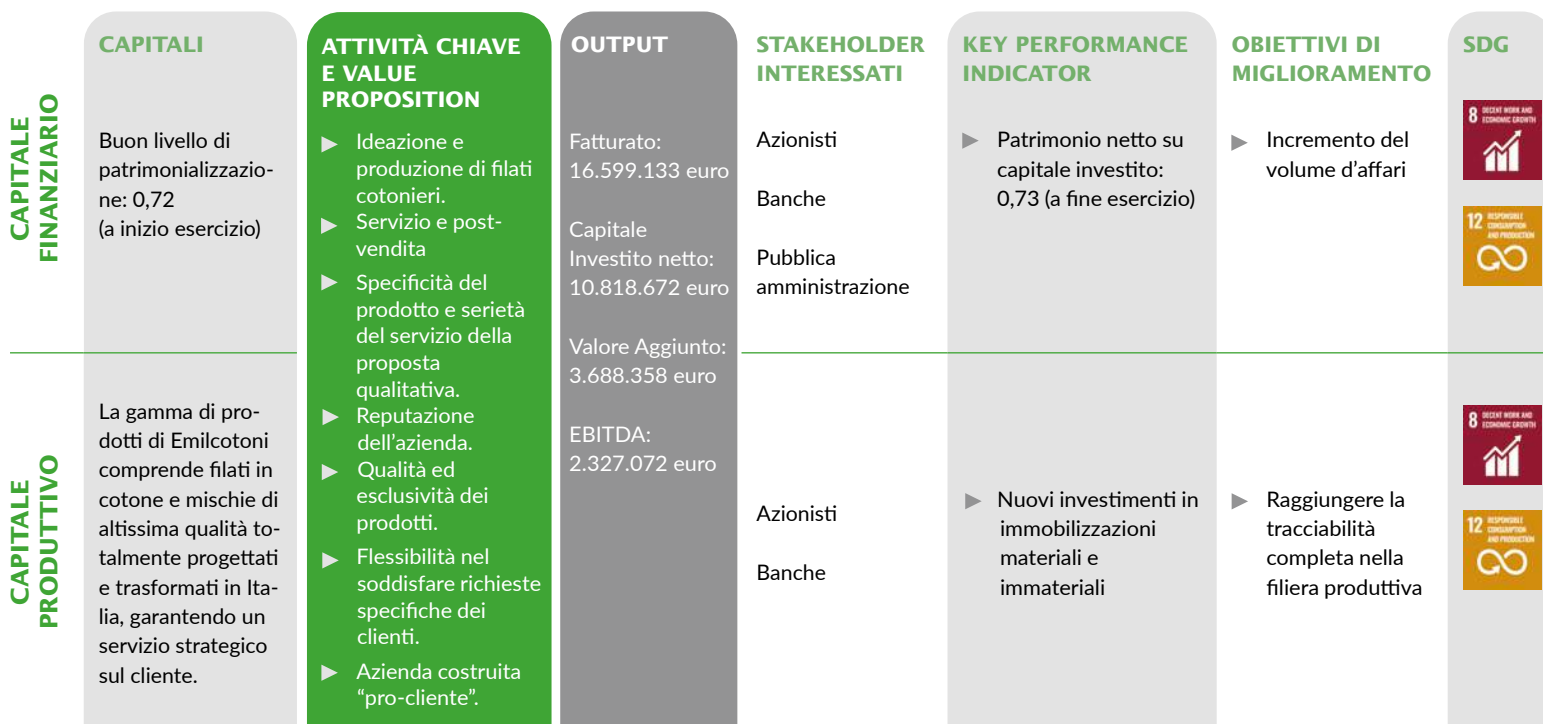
| | CAPITALI | ATTIVITÀ CHIAVE E VALUE PROPOSITION | OUTPUT | STAKEHOLDER INTERESSATI | KEY PERFORMANCE INDICATOR | OBIETTIVI DI MIGLIORAMENTO | SDG |
|---|---|---|---|---|---|---|---|
| CAPITALE FINANZIARIO | Buon livello di patrimonializzazione: 0,72 (a inizio esercizio) | ▶ Ideazione e produzione di filati cotonieri. ▶ Servizio e post-vendita ▶ Specificità del prodotto e serietà del servizio della proposta qualitativa. ▶ Reputazione dell'azienda. ▶ Qualità ed esclusività dei prodotti. ▶ Flessibilità nel soddisfare richieste specifiche dei clienti. ▶ Azienda costruita "pro-cliente". | Fatturato: 16.599.133 euro Capitale Investito netto: 10.818.672 euro Valore Aggiunto: 3.688.358 euro EBITDA: 2.327.072 euro | Azionisti Banche Pubblica amministrazione | ▶ Patrimonio netto su capitale investito: 0,73 (a fine esercizio) | ▶ Incremento del volume d'affari | 8 DECENT WORK AND ECONOMIC GROWTH 12 RESPONSIBLE CONSUMPTION AND PRODUCTION |
| CAPITALE PRODUTTIVO | La gamma di prodotti di Emilcotoni comprende filati in cotone e mischie di altissima qualità totalmente progettati e trasformati in Italia, garantendo un servizio strategico sul cliente. | | | Azionisti Banche | ▶ Nuovi investimenti in immobilizzazioni materiali e immateriali | ▶ Raggiungere la tracciabilità completa nella filiera produttiva | 8 DECENT WORK AND ECONOMIC GROWTH 12 RESPONSIBLE CONSUMPTION AND PRODUCTION |